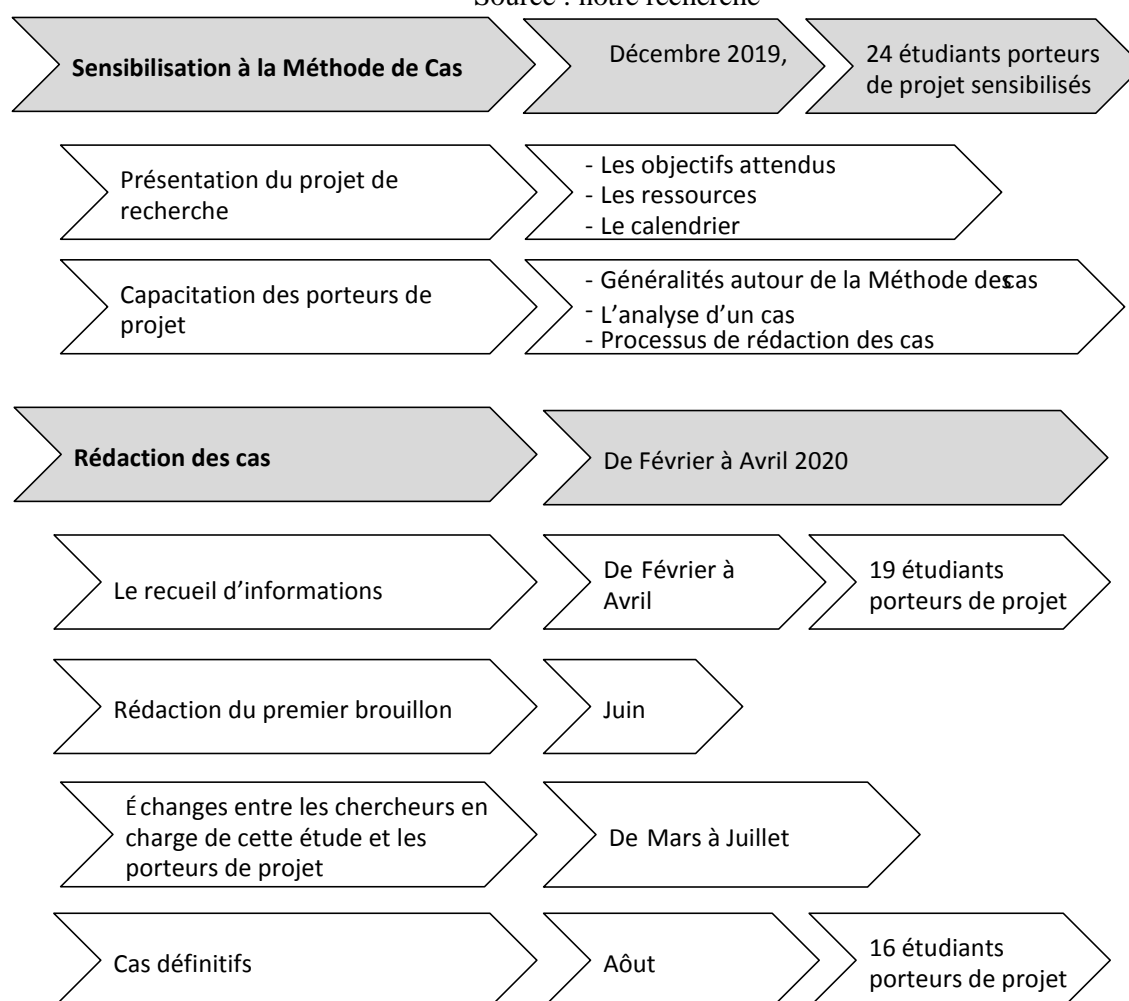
Source : notre recherche

Sensibilisation à la Méthode de Cas

Décembre 2019,

24 étudiants porteurs de projet sensibilisés

Présentation du projet de recherche

- Les objectifs attendus
- Les ressources
- Le calendrier

Capacitation des porteurs de projet

- Généralités autour de la Méthode des cas
- L'analyse d'un cas
- Processus de rédaction des cas

Rédaction des cas

De Février à Avril 2020

Le recueil d'informations

De Février à Avril

19 étudiants porteurs de projet

Rédaction du premier brouillon

Juin

Échanges entre les chercheurs en charge de cette étude et les porteurs de projet

De Mars à Juillet

Cas définitifs

Août

16 étudiants porteurs de projet